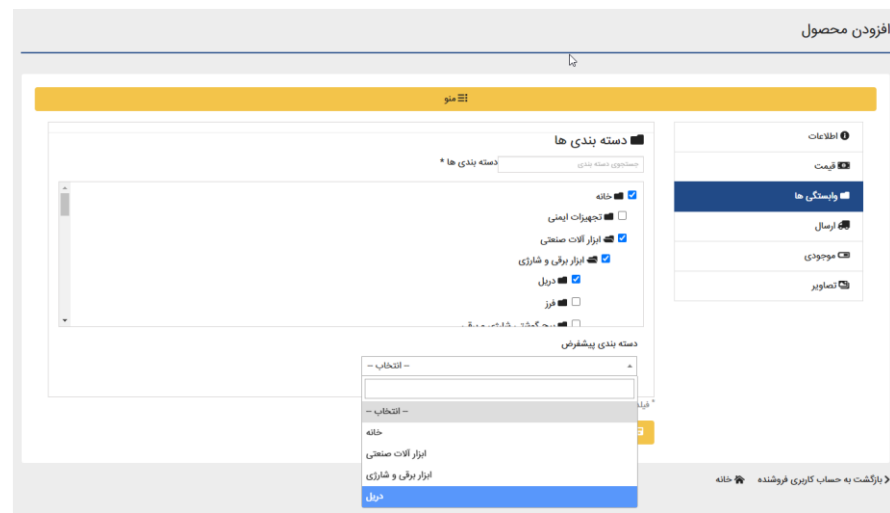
افزودن محصول

منو

اطلاعات
قیمت
وابستگی ها
ارسال
موجودی
تصاویر

دسته بندی ها

دسته بندی ها *
جستجوی دسته بندی

خانه
تجهیزات ایمنی
ابزار آلات صنعتی
ابزار برقی و شارژی
دریل
فرز
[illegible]

دسته بندی پیشفرض
-- انتخاب --

-- انتخاب --
خانه
ابزار آلات صنعتی
ابزار برقی و شارژی
دریل

* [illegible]

بازگشت به حساب کاربری فروشنده   خانه